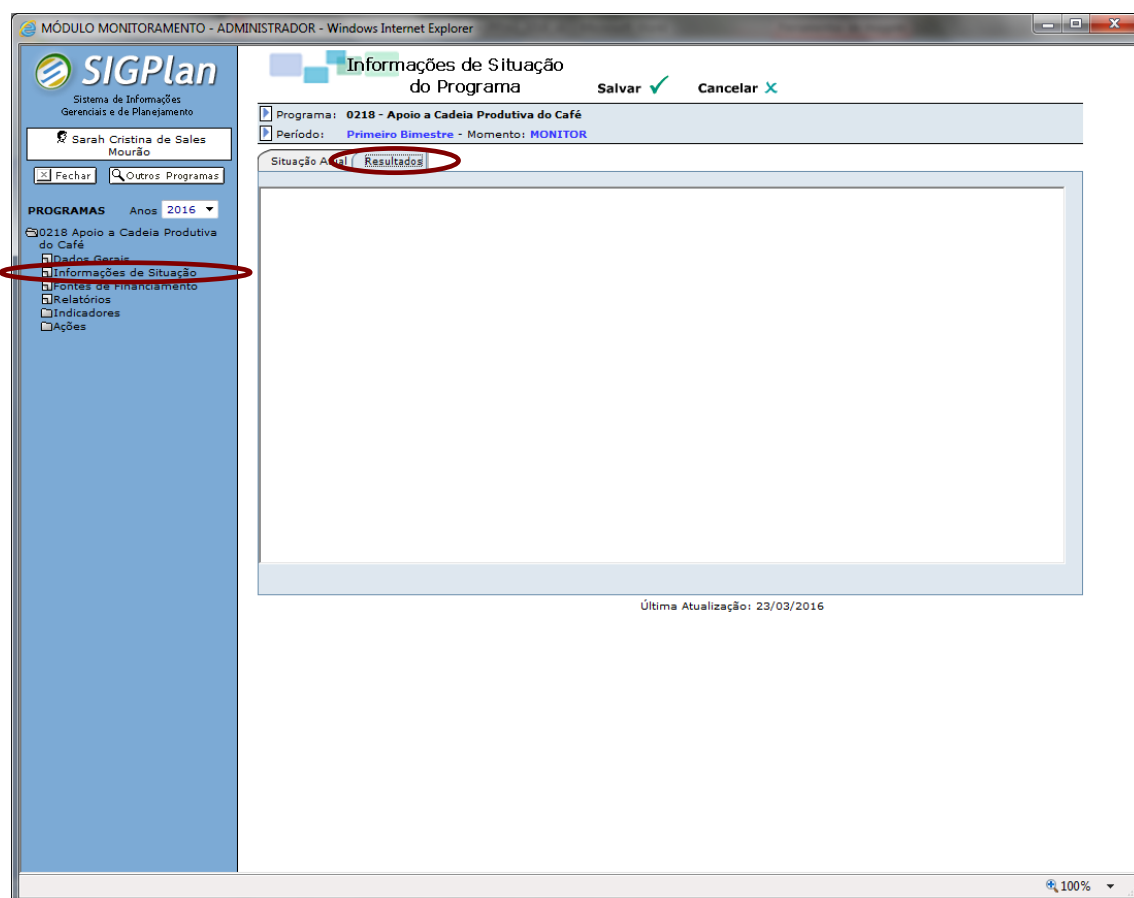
MÓDULO MONITORAMENTO - ADMINISTRADOR - Windows Internet Explorer

SIGPlan
Sistema de Informações Gerenciais e de Planejamento

Sarah Cristina de Sales Mourão

Fechar
Outros Programas

PROGRAMAS Anos 2016

0218 Apoio a Cadeia Produtiva do Café
Dados Gerais
Informações de Situação
Fontes de Financiamento
Relatórios
Indicadores
Ações

Informações de Situação do Programa

Salvar ✓
Cancelar ✕

Programa: 0218 - Apoio a Cadeia Produtiva do Café
Período: Primeiro Bimestre - Momento: MONITOR

Situação Atual
Resultados

Última Atualização: 23/03/2016

100%